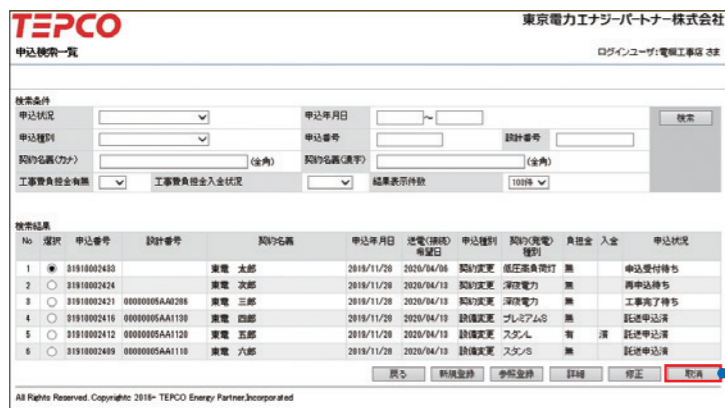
TEPCO

東京電力エナジーパートナー株式会社

申込検索一覧

ログインユーザ:電気工事店 さま

検索条件

申込状況

申込年月日 ～

検索

申込種別

申込番号

設計番号

契約名義(カナ) (全角)

契約名義(漢字) (全角)

工事費負担金有無

工事費負担金入金状況

結果表示件数 100件

検索結果

| No | 選択 | 申込番号 | 設計番号 | 契約名義 | 申込年月日 | 送電(接続)希望日 | 申込種別 | 契約(発電)種別 | 負担金 | 入金 | 申込状況 |
|---|---|---|---|---|---|---|---|---|---|---|---|
| 1 | ● | 31910002433 | | 東電 太郎 | 2019/11/28 | 2020/04/06 | 契約変更 | 低圧高負荷 | 無 | | 申込受付待ち |
| 2 | ○ | 31910002424 | | 東電 次郎 | 2019/11/28 | 2020/04/13 | 契約変更 | 深夜電力 | 無 | | 再申込待ち |
| 3 | ○ | 31910002421 | 00000005AA0286 | 東電 三郎 | 2019/11/28 | 2020/04/13 | 契約変更 | 深夜電力 | 無 | | 工事完了待ち |
| 4 | ○ | 31910002416 | 00000005AA1130 | 東電 四郎 | 2019/11/28 | 2020/04/13 | 設備変更 | プレミアムS | 無 | | 託送申込済 |
| 5 | ○ | 31910002412 | 00000005AA1120 | 東電 五郎 | 2019/11/28 | 2020/04/13 | 設備変更 | スタンL | 有 | 済 | 託送申込済 |
| 6 | ○ | 31910002409 | 00000005AA1110 | 東電 六郎 | 2019/11/28 | 2020/04/13 | 設備変更 | スタンS | 無 | | 託送申込済 |

戻る 新規登録 参照登録 詳細 修正 取消

All Rights Reserved. Copyright© 2016- TEPCO Energy Partner,Incorporated